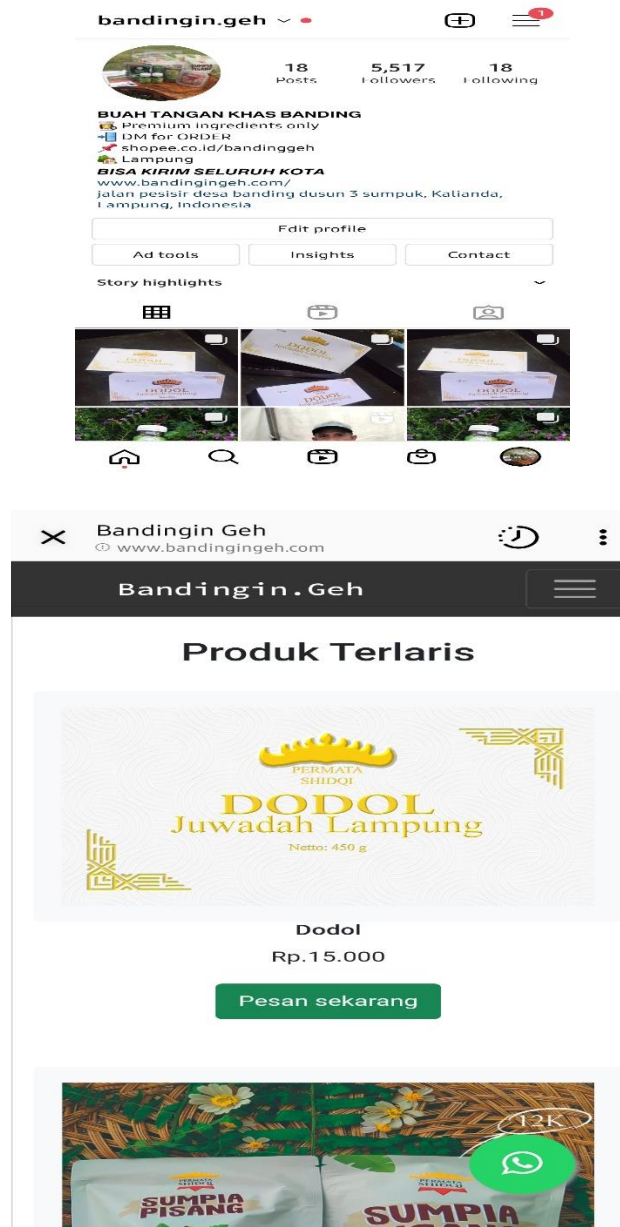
bandingin.geh

1

18 Posts

5,517 Followers

18 Following

BUAH TANGAN KHAS BANDING
Premium ingredients only
DM for ORDER
shopee.co.id/bandinggeh
Lampung
BISA KIRIM SELURUH KOTA
www.bandingingeh.com/
jalan pesisir desa banding dusun 3 sumpuk, Kalianda, Lampung, Indonesia

Edit profile

Ad tools

Insights

Contact

Story highlights

DODOL

Bandingin Geh
www.bandingingeh.com

Bandingin.Geh

Produk Terlaris

PERMATA SHIDQI
DODOL
Juwadah Lampung
Netto: 450 g

Dodol
Rp.15.000

Pesan sekarang

12K

PERMATA SHIDQI
SUMPIA PISANG

PERMATA SHIDQI
SUMPIA